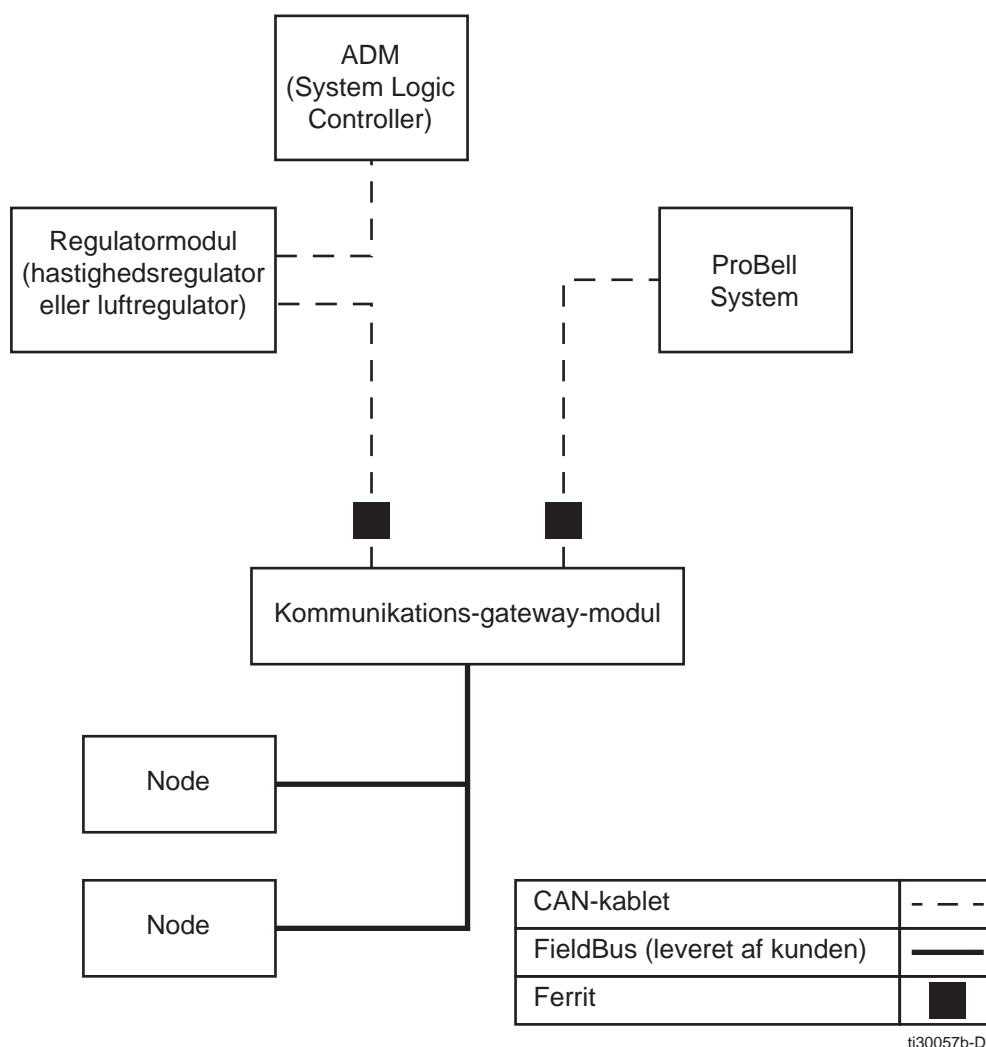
ADM
(System Logic Controller)

Regulatormodul
(hastighedsregulator eller luftregulator)

ProBell
System

Kommunikations-gateway-modul

Node

Node

| CAN-kablet | |
|---|---|
| FieldBus (leveret af kunden) | |
| Ferrit | |

ti30057b-D